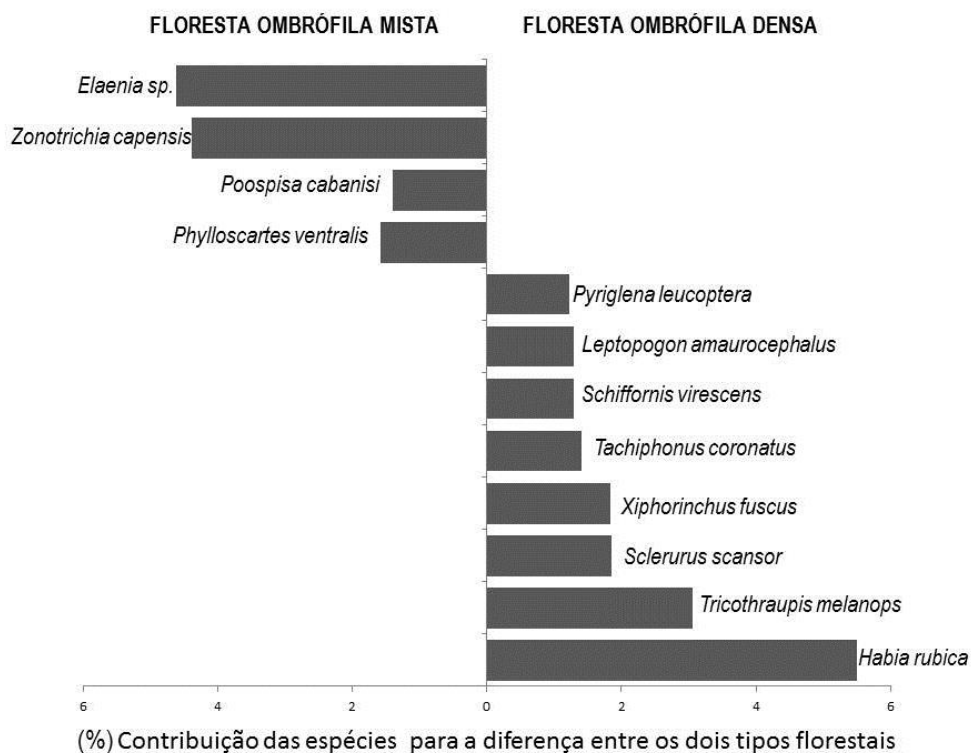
FLORESTA OMBRÓFILA MISTA

FLORESTA OMBRÓFILA DENSA

Elaenia sp.
Zonotrichia capensis
Poospisa cabanisi
Phylloscartes ventralis
Pyriglena leucoptera
Leptopogon amaurocephalus
Schiffornis virescens
Tachiphonus coronatus
Xiphorinchus fuscus
Sclerurus scansor
Tricothraupis melanops
Habia rubica

6 4 2 0 2 4 6

(%) Contribuição das espécies para a diferença entre os dois tipos florestais